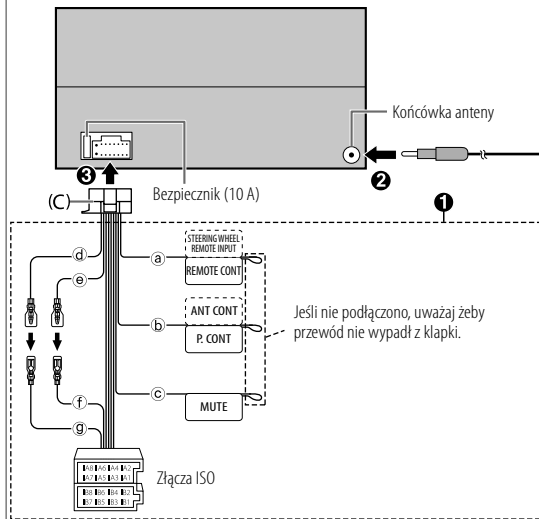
Końcówka anteny

❷

❸

(C)

Bezpiecznik (10 A)

❶

ⓐ

STEERING WHEEL REMOTE INPUT

REMOTE CONT

ⓓ

ⓔ

ANT CONT

ⓑ

P. CONT

Jeśli nie podłączono, uważaj żeby przewód nie wypadł z klapki.

ⓕ

ⓒ

MUTE

ⓖ

A8 A6 A4 A2
A7 A5 A3 A1

B8 B6 B4 B2
B7 B5 B3 B1

Złącza ISO